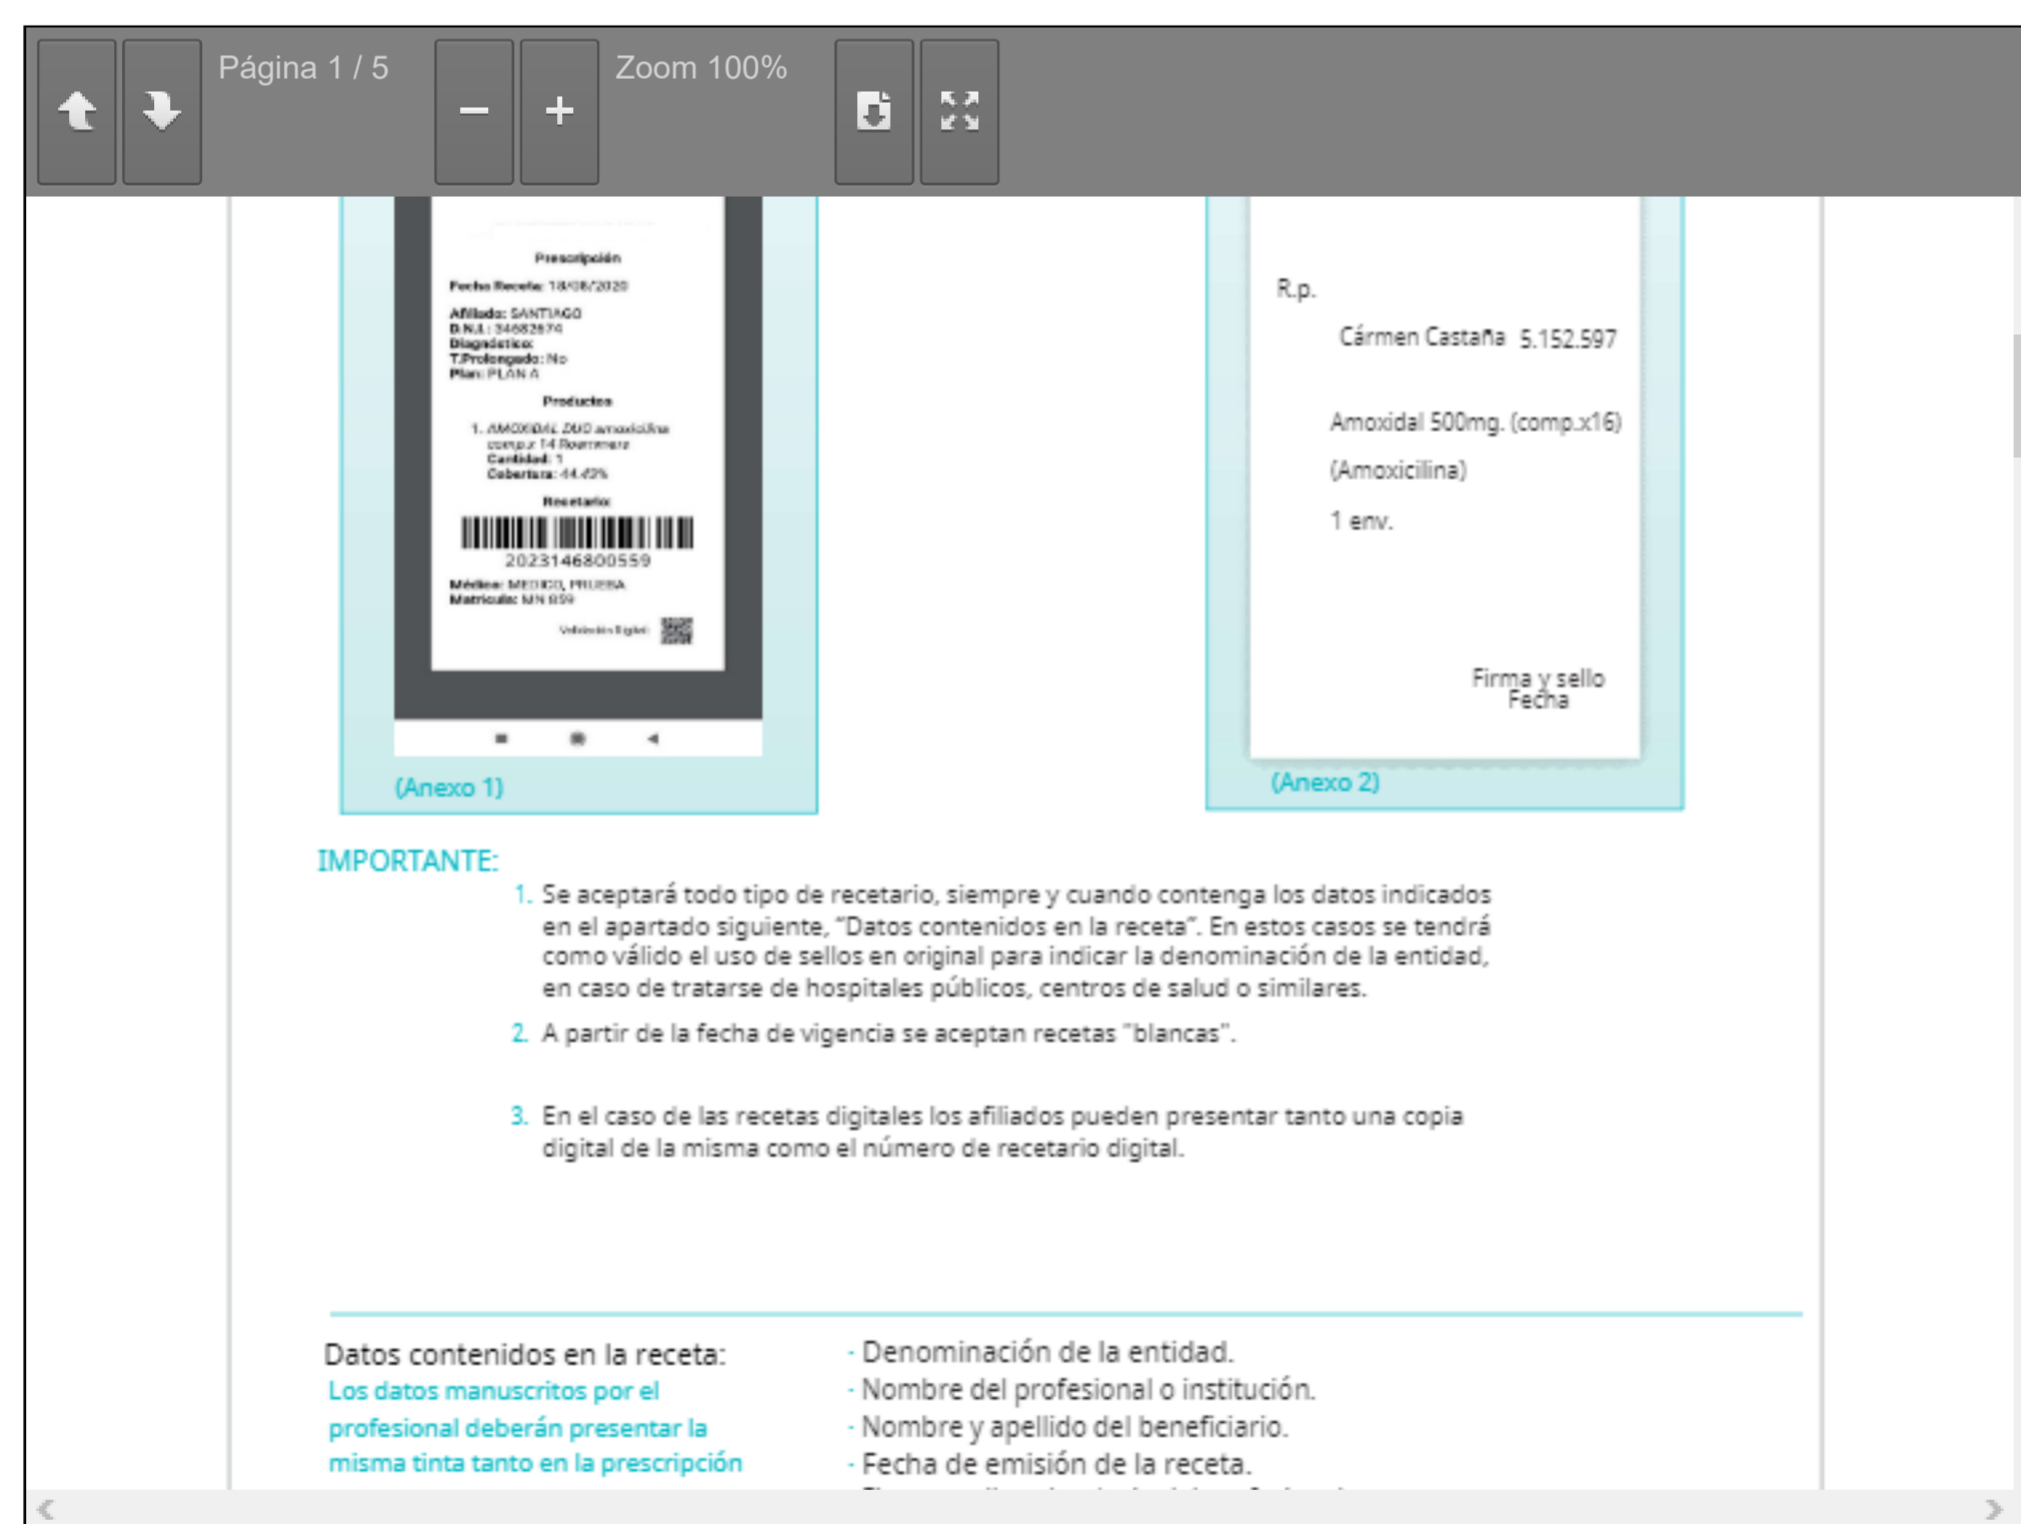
Página 1 / 5

Zoom 100%

Prescripción

Fecha Receta: 18/08/2020

Afiliado: SANTIAGO
D.N.I.: 34682874
Diagnóstico:
T.Prolongado: No
Plan: PLAN A

Productos

1. AMOXIDAL DUO amoxicilina comp.x 14 Roemmers
Cantidad: 1
Cobertura: 44.42%

Recetario:

2023146800559

Médico: MEDICO, PRUEBA
Matrícula: MN 859

Validación Digital

(Anexo 1)

R.p.

Cármen Castaña 5.152.597

Amoxidal 500mg. (comp.x16)

(Amoxicilina)

1 env.

Firma y sello
Fecha

(Anexo 2)

IMPORTANTE:

1. Se aceptará todo tipo de recetario, siempre y cuando contenga los datos indicados en el apartado siguiente, "Datos contenidos en la receta". En estos casos se tendrá como válido el uso de sellos en original para indicar la denominación de la entidad, en caso de tratarse de hospitales públicos, centros de salud o similares.

2. A partir de la fecha de vigencia se aceptan recetas "blancas".

3. En el caso de las recetas digitales los afiliados pueden presentar tanto una copia digital de la misma como el número de recetario digital.

Datos contenidos en la receta:
Los datos manuscritos por el profesional deberán presentar la misma tinta tanto en la prescripción

· Denominación de la entidad.
· Nombre del profesional o institución.
· Nombre y apellido del beneficiario.
· Fecha de emisión de la receta.
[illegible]